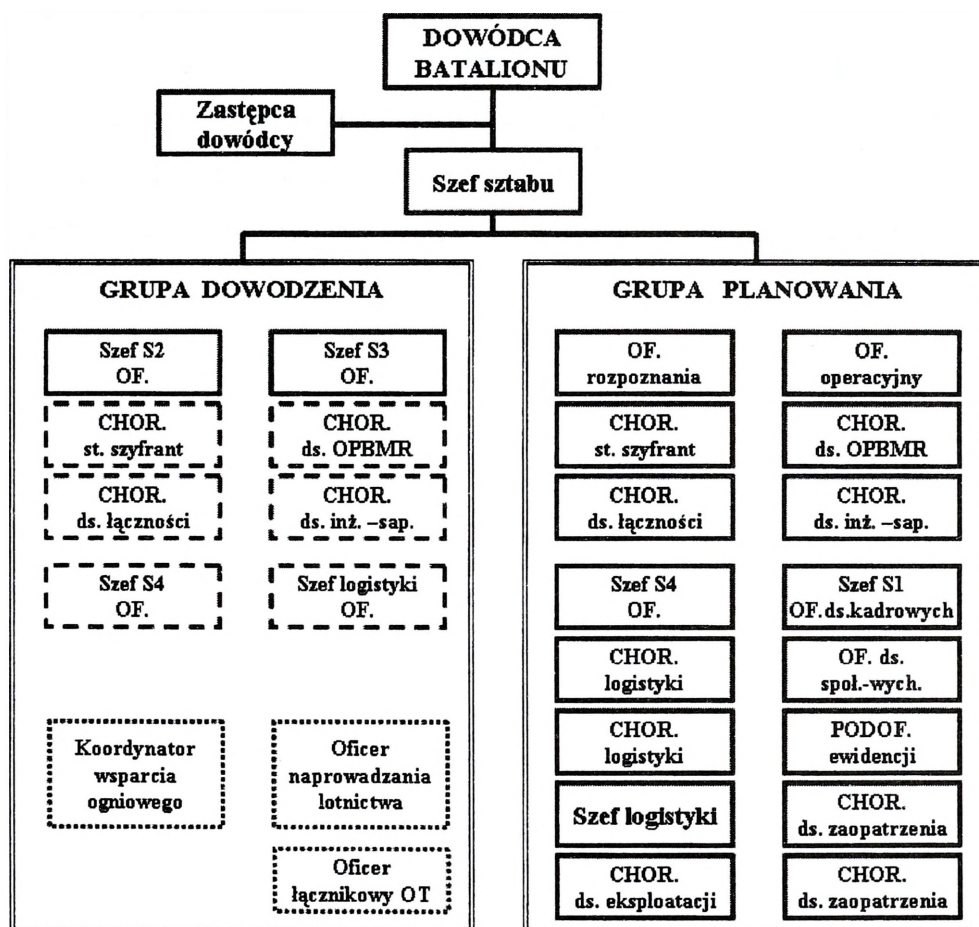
DOWÓDCA BATALIONU

Zastępca dowódcy

Szef sztabu

GRUPA DOWODZENIA

Szef S2
OF.

CHOR.
st. szyfrant

CHOR.
ds. łączności

Szef S4
OF.

Szef S3
OF.

CHOR.
ds. OPBMR

CHOR.
ds. inż. –sap.

Szef logistyki
OF.

Koordynator wsparcia ogniowego

Oficer naprowadzania lotnictwa

Oficer łącznikowy OT

GRUPA PLANOWANIA

OF.
rozpoznania

CHOR.
st. szyfrant

CHOR.
ds. łączności

Szef S4
OF.

CHOR.
logistyki

CHOR.
logistyki

Szef logistyki

CHOR.
ds. eksploatacji

OF.
operacyjny

CHOR.
ds. OPBMR

CHOR.
ds. inż. –sap.

Szef S1
OF.ds.kadrowych

OF. ds.
społ.-wych.

PODOF.
ewidencji

CHOR.
ds. zaopatrzenia

CHOR.
ds. zaopatrzenia